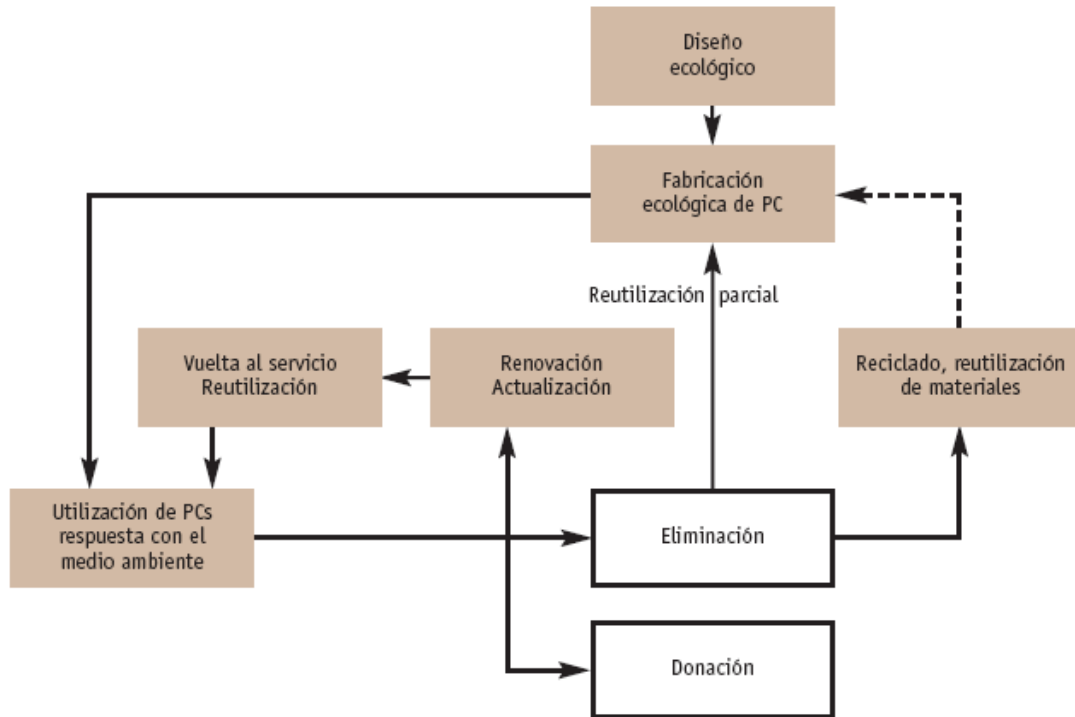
Diseño ecológico

Fabricación ecológica de PC

Reutilización parcial

Vuelta al servicio Reutilización

Renovación Actualización

Reciclado, reutilización de materiales

Utilización de PCs respuesta con el medio ambiente

Eliminación

Donación